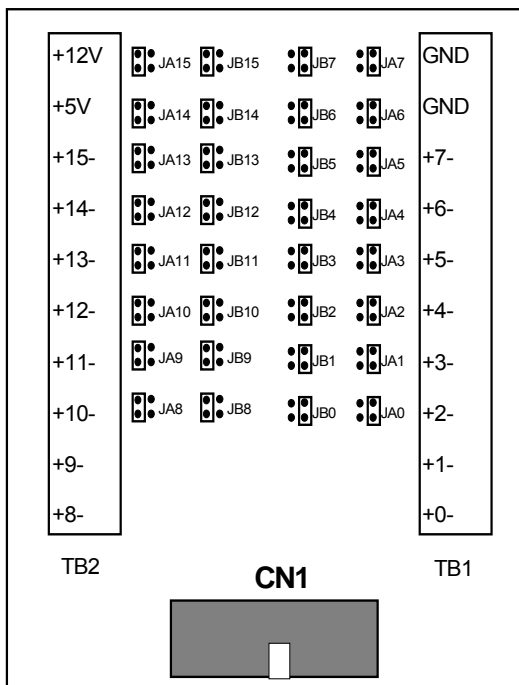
+12V
+5V
+15-
+14-
+13-
+12-
+11-
+10-
+9-
+8-

JA15 JB15 JB7 JA7
JA14 JB14 JB6 JA6
JA13 JB13 JB5 JA5
JA12 JB12 JB4 JA4
JA11 JB11 JB3 JA3
JA10 JB10 JB2 JA2
JA9 JB9 JB1 JA1
JA8 JB8 JB0 JA0

GND
GND
+7-
+6-
+5-
+4-
+3-
+2-
+1-
+0-

TB2
CN1
TB1